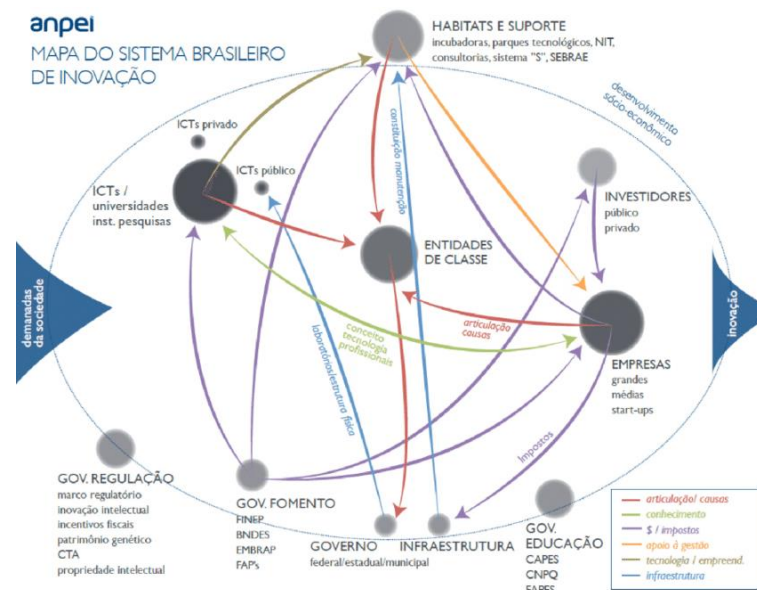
anpei

MAPA DO SISTEMA BRASILEIRO DE INOVAÇÃO

HABITATS E SUPORTE
incubadoras, parques tecnológicos, NIT, consultorias, sistema "S", SEBRAE

desenvolvimento sócio-econômico

ICTs privado

ICTs público

ICTs / universidades inst. pesquisas

constituição manutenção

INVESTIDORES
público
privado

ENTIDADES DE CLASSE

demandas da sociedade

inovação

articulação causas

conceito tecnologia profissionais

laboratórios/estrutura física

EMPRESAS
grandes
médias
start-ups

impostos

GOV. REGULAÇÃO
marco regulatório
inovação intelectual
incentivos fiscais
patrimônio genético
CTA
propriedade intelectual

GOV. FOMENTO
FINEP
BNDES
EMBRAP
FAP's

GOVERNO
federal/estadual/municipal

INFRAESTRUTURA

GOV. EDUCAÇÃO
CAPES
CNPQ
FAPES

articulação / causas
conhecimento
$ / impostos
apoio à gestão
tecnologia / empreend.
infraestrutura